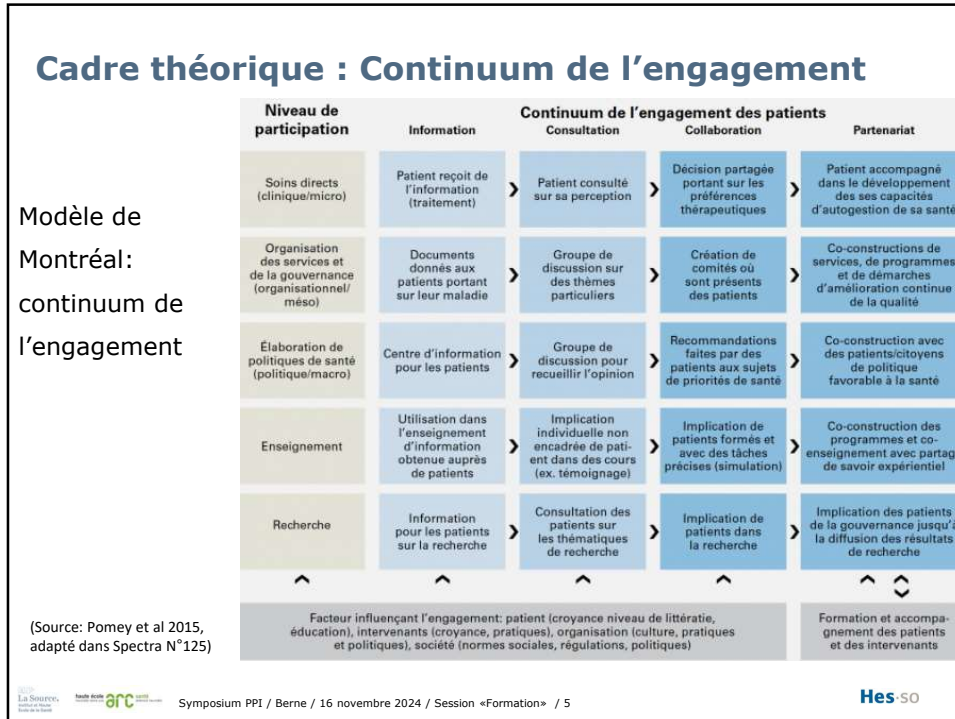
Cadre théorique : Continuum de l'engagement

Modèle de Montréal: continuum de l'engagement

| Niveau de participation | Information | Consultation | Collaboration | Partenariat |
|---|---|---|---|---|
| Soins directs (clinique/micro) | Patient reçoit de l'information (traitement) | Patient consulté sur sa perception | Décision partagée portant sur les préférences thérapeutiques | Patient accompagné dans le développement des ses capacités d'autogestion de sa santé |
| Organisation des services et de la gouvernance (organisationnel/méso) | Documents donnés aux patients portant sur leur maladie | Groupe de discussion sur des thèmes particuliers | Création de comités où sont présents des patients | Co-constructions de services, de programmes et de démarches d'amélioration continue de la qualité |
| Élaboration de politiques de santé (politique/macro) | Centre d'information pour les patients | Groupe de discussion pour recueillir l'opinion | Recommandations faites par des patients aux sujets de priorités de santé | Co-construction avec des patients/citoyens de politique favorable à la santé |
| Enseignement | Utilisation dans l'enseignement d'information obtenue auprès de patients | Implication individuelle non encadrée de patient dans des cours (ex. témoignage) | Implication de patients formés et avec des tâches précises (simulation) | Co-construction des programmes et co-enseignement avec partage de savoir expérientiel |
| Recherche | Information pour les patients sur la recherche | Consultation des patients sur les thématiques de recherche | Implication de patients dans la recherche | Implication des patients de la gouvernance jusqu'à la diffusion des résultats de recherche |

Continuum de l'engagement des patients

Facteur influençant l'engagement: patient (croyance niveau de littératie, éducation), intervenants (croyance, pratiques), organisation (culture, pratiques et politiques), société (normes sociales, régulations, politiques)

Formation et accompagnement des patients et des intervenants

(Source: Pomey et al 2015, adapté dans Spectra N°125)

La Source. arc Symposium PPI / Berne / 16 novembre 2024 / Session «Formation» / 5 Hes·so